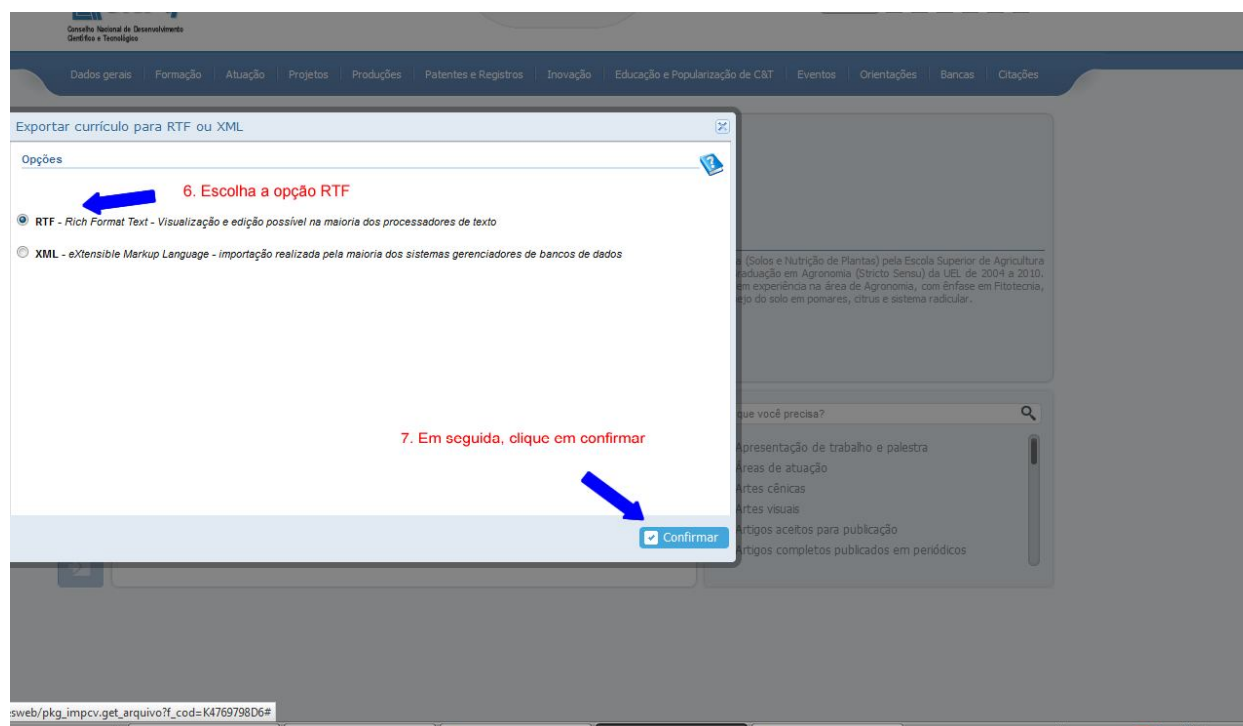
Conselho Nacional de Desenvolvimento Científico e Tecnológico

Dados gerais | Formação | Atuação | Projetos | Produções | Patentes e Registros | Inovação | Educação e Popularização de C&T | Eventos | Orientações | Bancas | Citações

Exportar currículo para RTF ou XML

Opções

6. Escolha a opção RTF

RTF - Rich Format Text - Visualização e edição possível na maioria dos processadores de texto

XML - eXtensible Markup Language - importação realizada pela maioria dos sistemas gerenciadores de bancos de dados

7. Em seguida, clique em confirmar

Confirmar

a (Solos e Nutrição de Plantas) pela Escola Superior de Agricultura raduação em Agronomia (Stricto Sensu) da UEL de 2004 a 2010. em experiência na área de Agronomia, com ênfase em Fitotecnia, ejo do solo em pomares, citrus e sistema radicular.

que você precisa?

Apresentação de trabalho e palestra
Áreas de atuação
Artes cênicas
Artes visuais
Artigos aceitos para publicação
Artigos completos publicados em periódicos

sweb/pkg_impcv.get_arquivo?f_cod=K4769798D6#